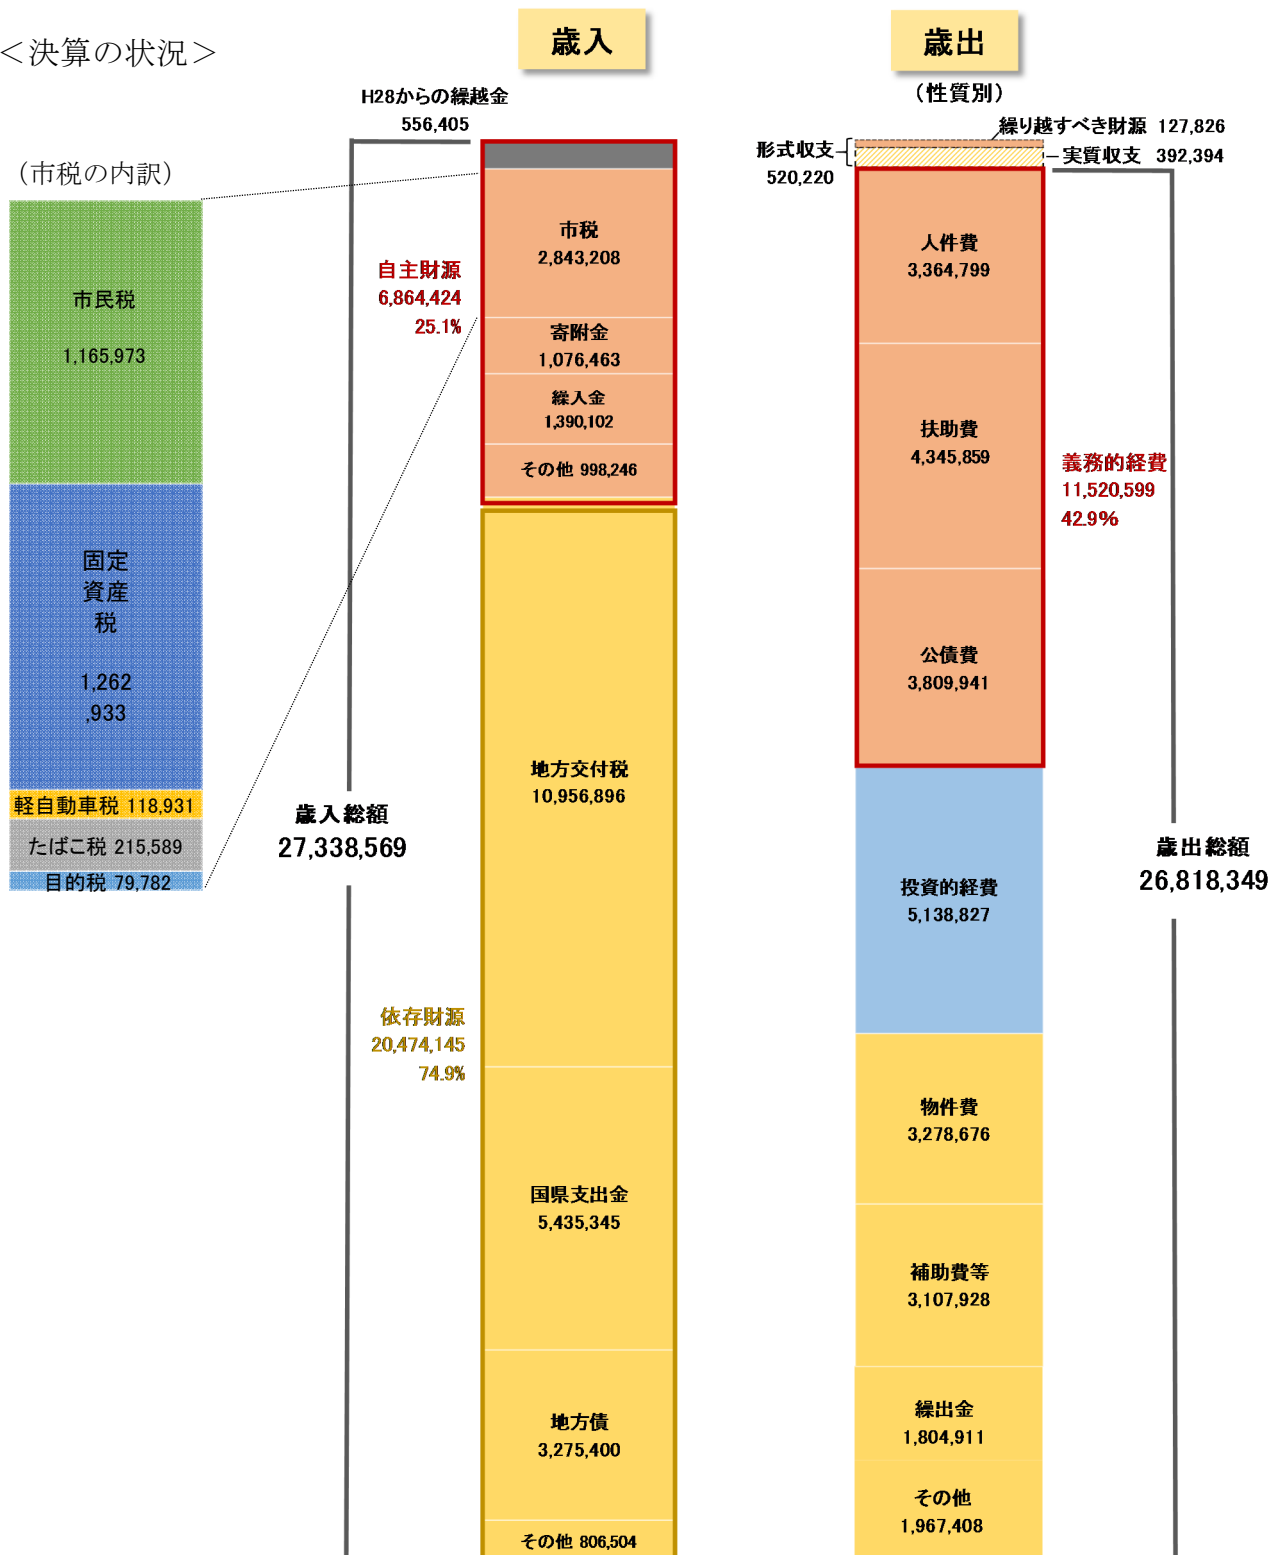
＜決算の状況＞

歳入

歳出

（性質別）

H28からの繰越金
556,405

繰り越すべき財源 127,826

形式収支
520,220

実質収支 392,394

（市税の内訳）

市民税
1,165,973

固定資産税
1,262,933

軽自動車税 118,931

たばこ税 215,589

目的税 79,782

自主財源
6,864,424
25.1%

市税
2,843,208

寄附金
1,076,463

繰入金
1,390,102

その他 998,246

歳入総額
27,338,569

地方交付税
10,956,896

依存財源
20,474,145
74.9%

国県支出金
5,435,345

地方債
3,275,400

その他 806,504

人件費
3,364,799

扶助費
4,345,859

義務的経費
11,520,599
42.9%

公債費
3,809,941

投資的経費
5,138,827

歳出総額
26,818,349

物件費
3,278,676

補助費等
3,107,928

繰出金
1,804,911

その他
1,967,408